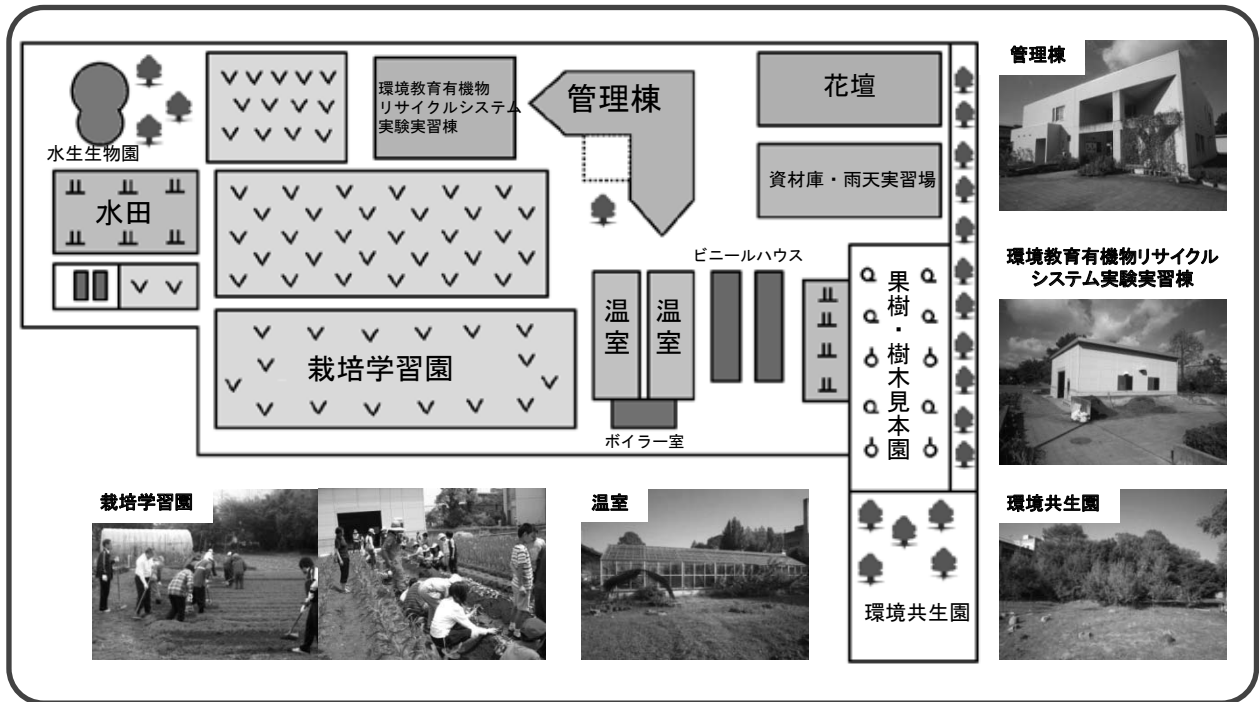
環境教育有機物リサイクルシステム実験実習棟

管理棟

花壇

水生生物園

水田

資材庫・雨天実習場

ビニールハウス

温室

温室

果樹・樹木見本園

栽培学習園

ボイラー室

環境共生園

管理棟

環境教育有機物リサイクルシステム実験実習棟

栽培学習園

温室

環境共生園